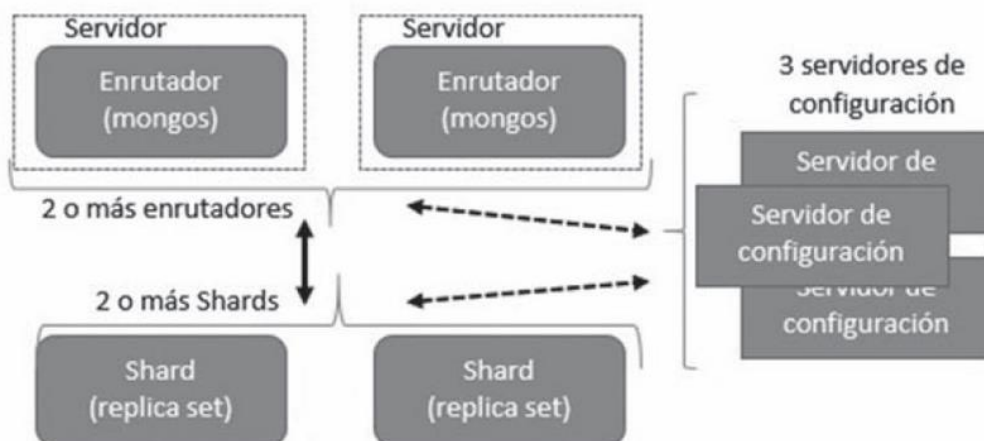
Servidor
Enrutador
(mongos)

Servidor
Enrutador
(mongos)

3 servidores de
configuración

Servidor de

Servidor de
configuración

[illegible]
configuración

2 o más enrutadores

2 o más Shards

Shard
(replica set)

Shard
(replica set)